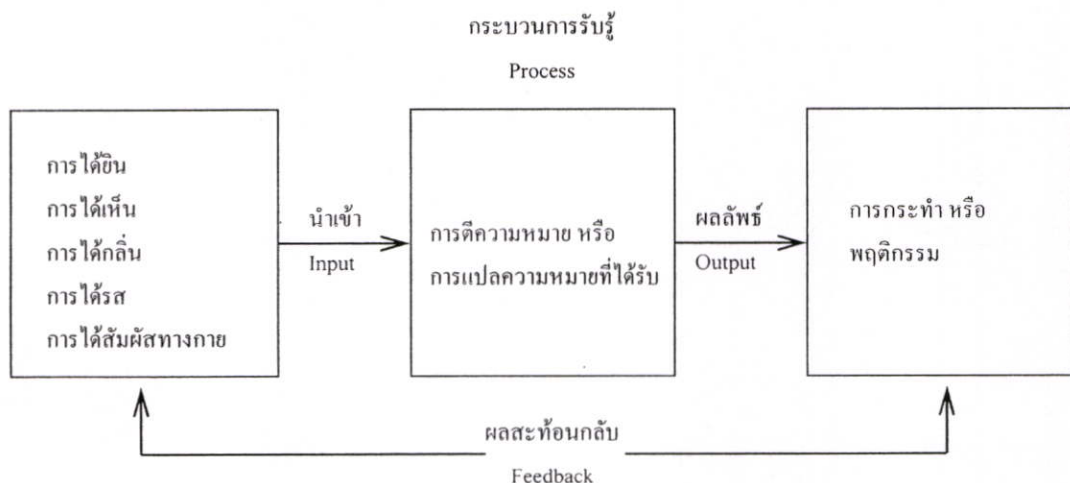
กระบวนการรับรู้

Process

การได้ยิน
การได้เห็น
การได้กลิ่น
การได้รส
การได้สัมผัสทางกาย

นำเข้า
Input

การตีความหมาย หรือ
การแปลความหมายที่ได้รับ

ผลลัพธ์
Output

การกระทำ หรือ
พฤติกรรม

ผลสะท้อนกลับ
Feedback